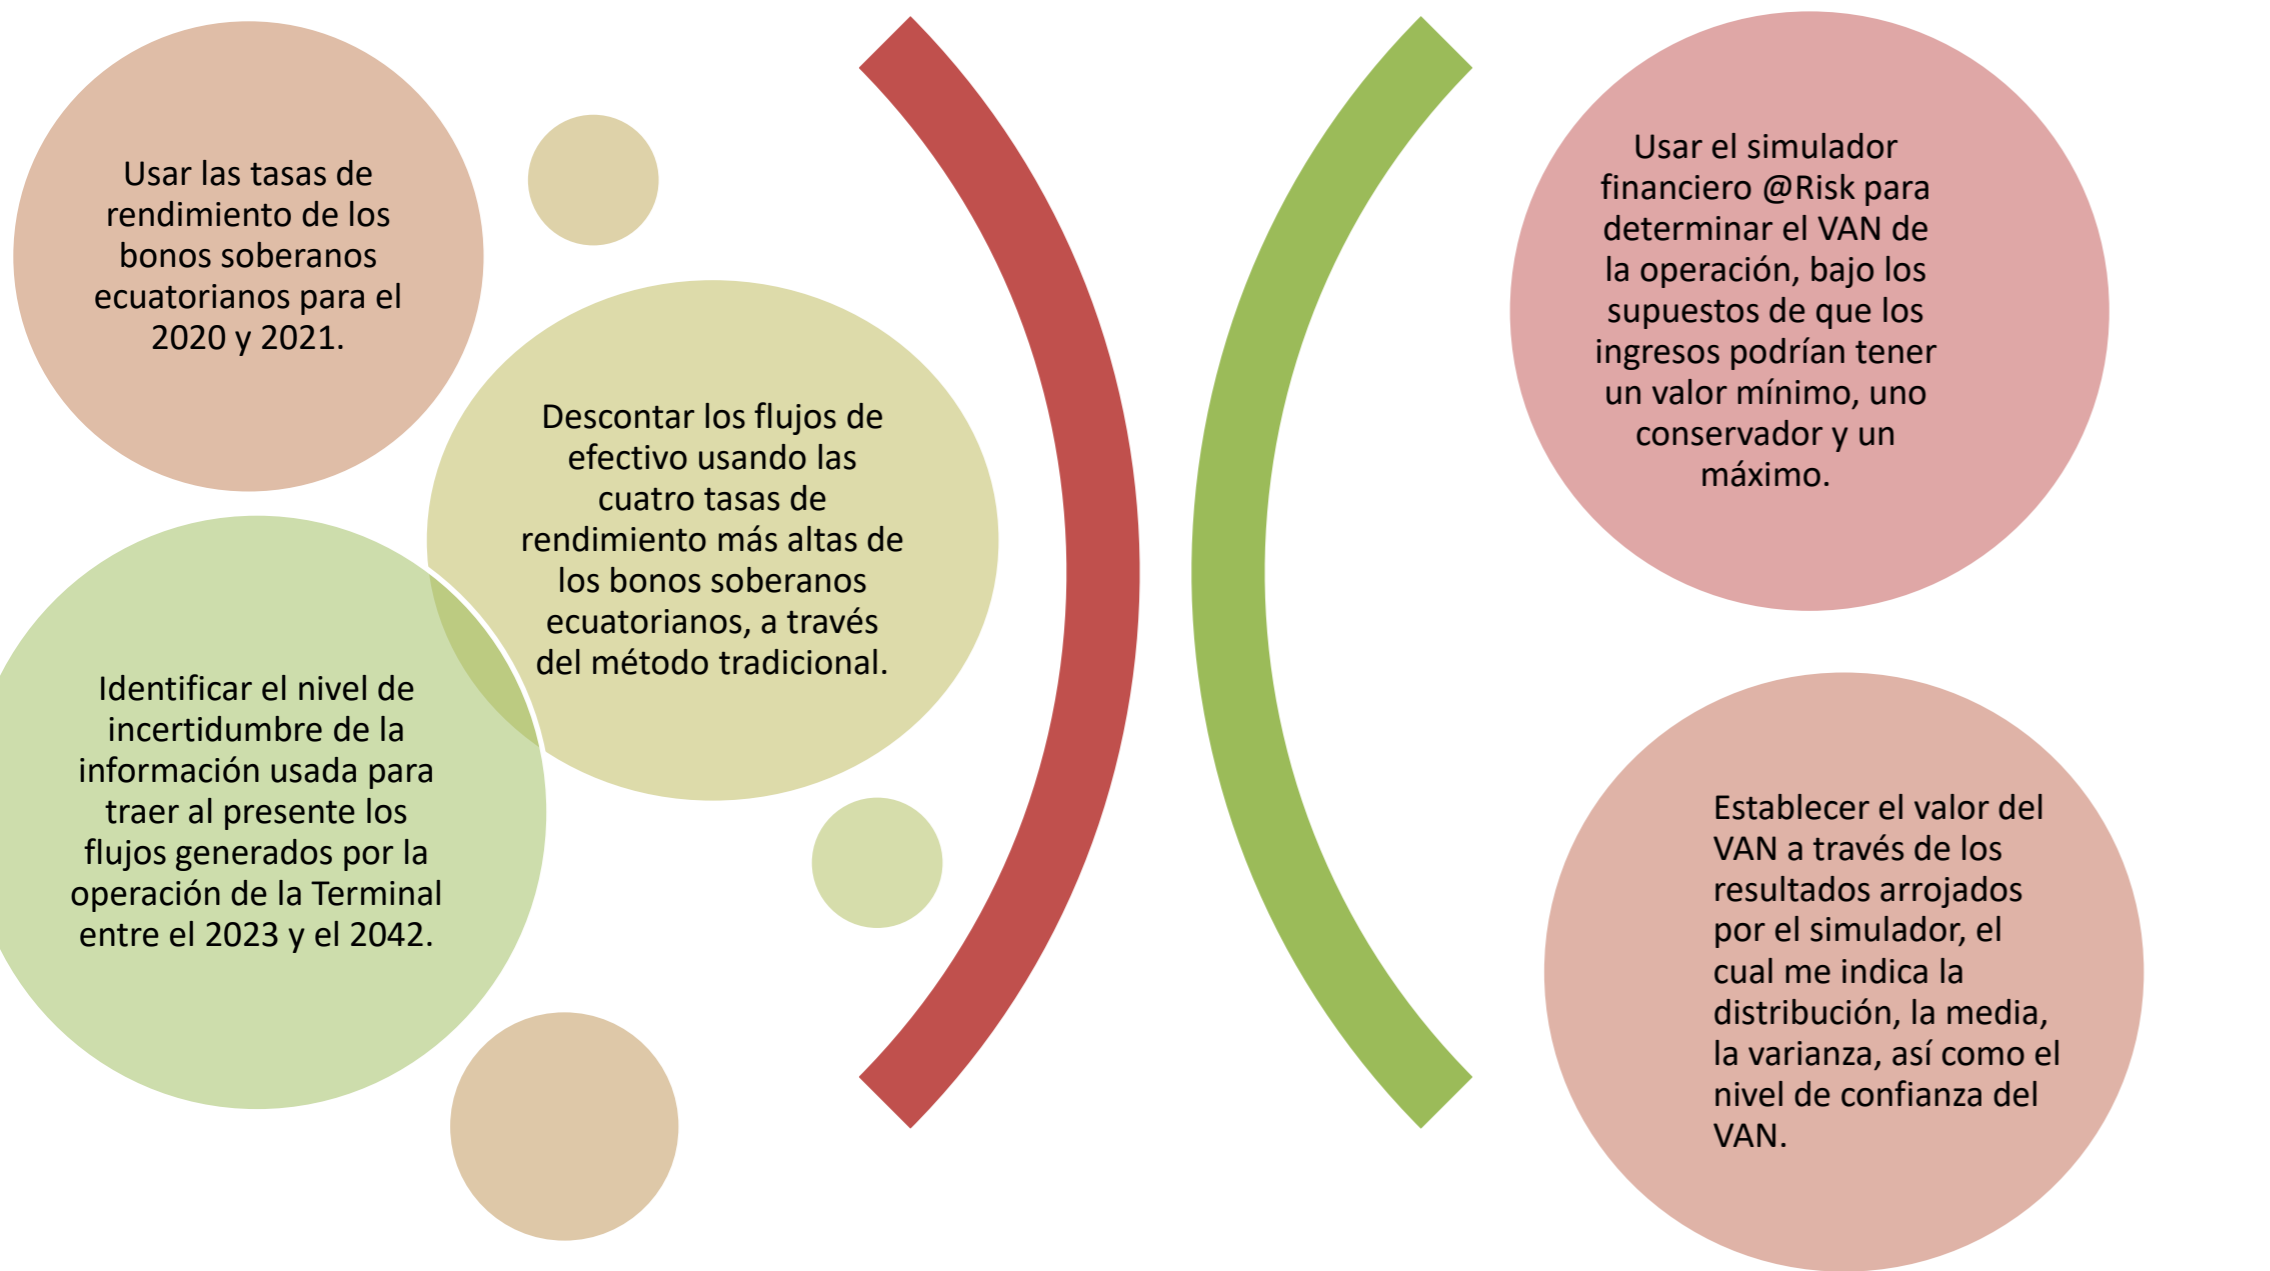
Usar las tasas de rendimiento de los bonos soberanos ecuatorianos para el 2020 y 2021.

Descontar los flujos de efectivo usando las cuatro tasas de rendimiento más altas de los bonos soberanos ecuatorianos, a través del método tradicional.

Identificar el nivel de incertidumbre de la información usada para traer al presente los flujos generados por la operación de la Terminal entre el 2023 y el 2042.

Usar el simulador financiero @Risk para determinar el VAN de la operación, bajo los supuestos de que los ingresos podrían tener un valor mínimo, uno conservador y un máximo.

Establecer el valor del VAN a través de los resultados arrojados por el simulador, el cual me indica la distribución, la media, la varianza, así como el nivel de confianza del VAN.